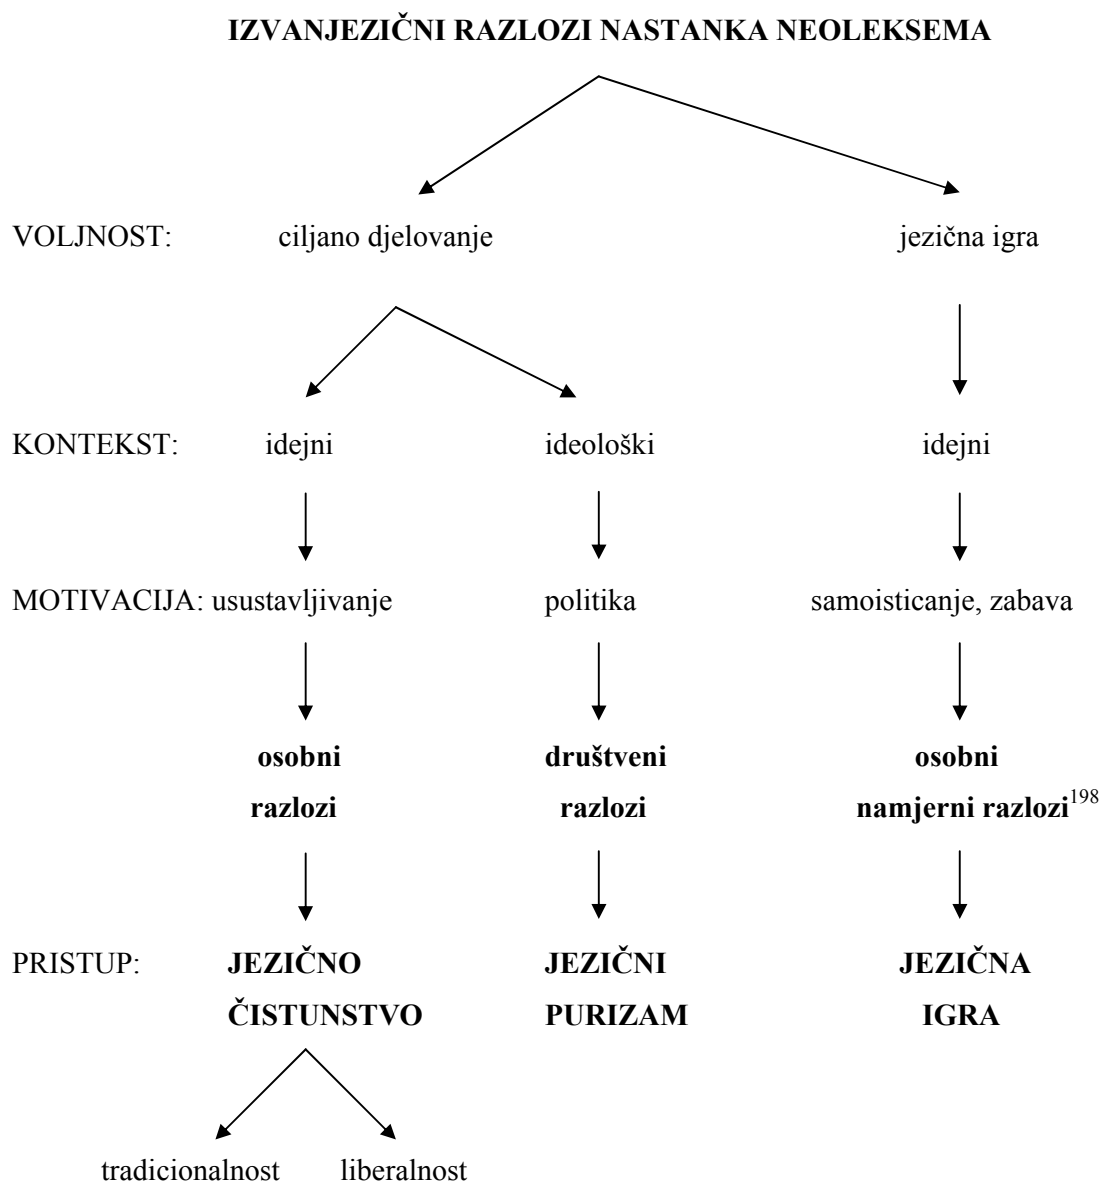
IZVANJEZIČNI RAZLOZI NASTANKA NEOLEKSEMA

VOLJNOST: ciljano djelovanje jezična igra

KONTEKST: idejni ideološki idejni

MOTIVACIJA: usustavljivanje politika samoisticanje, zabava

osobni razlozi društveni razlozi osobni namjerni razlozi$^{198}$

PRISTUP: JEZIČNO ČISTUNSTVO JEZIČNI PURIZAM JEZIČNA IGRA

tradicionalnost liberalnost